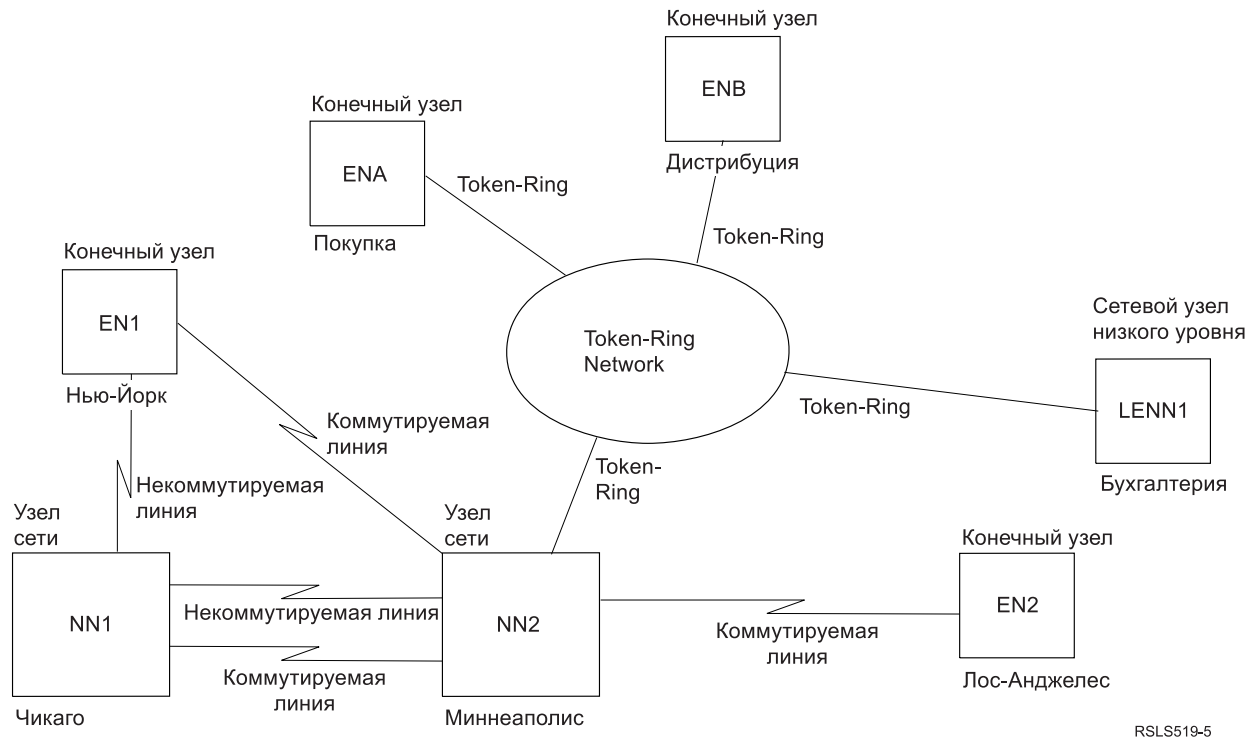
Конечный узел
ENB
Дистрибуция

Конечный узел
ENA
Покупка

Token-Ring

Token-Ring

Конечный узел
EN1
Нью-Йорк

Token-Ring Network

Сетевой узел низкого уровня
LENN1
Бухгалтерия

Token-Ring

Коммутируемая линия

Token-Ring

Некоммутируемая линия

Узел сети
NN1
Чикаго

Узел сети
NN2
Миннеаполис

Некоммутируемая линия

Коммутируемая линия

Конечный узел
EN2
Лос-Анджелес

Коммутируемая линия

RSLS519-5